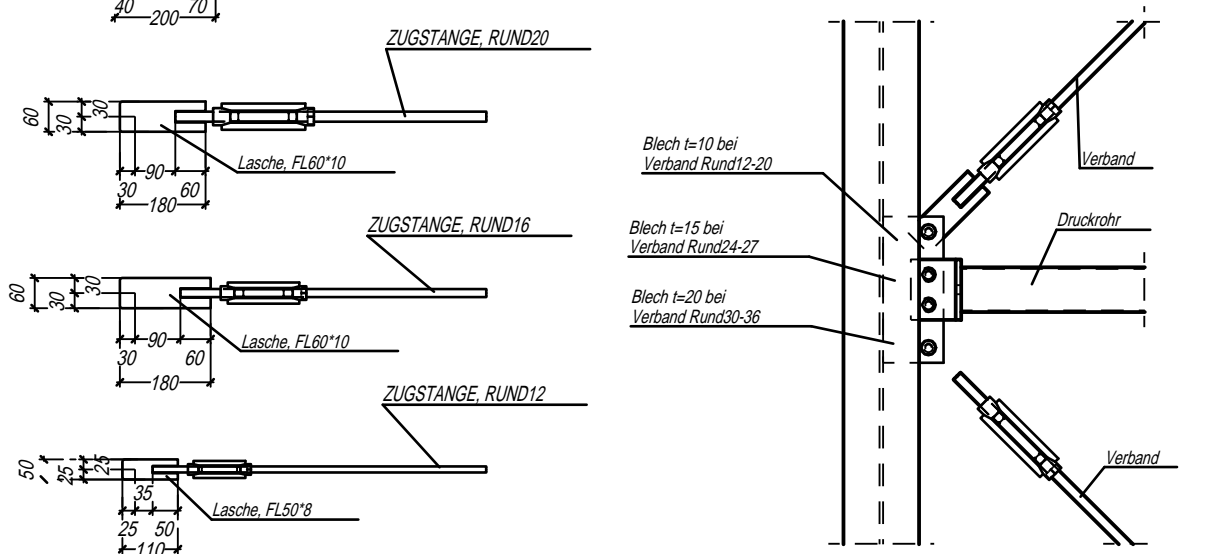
40
200
70

ZUGSTANGE, RUND20

60
30
30
90
30
60
180
Lasche, FL60*10

ZUGSTANGE, RUND16

60
30
30
90
30
60
180
Lasche, FL60*10

ZUGSTANGE, RUND12

50
25
25
35
25
50
110
Lasche, FL50*8

Blech t=10 bei
Verband Rund12-20

Blech t=15 bei
Verband Rund24-27

Blech t=20 bei
Verband Rund30-36

Verband

Druckrohr

Verband